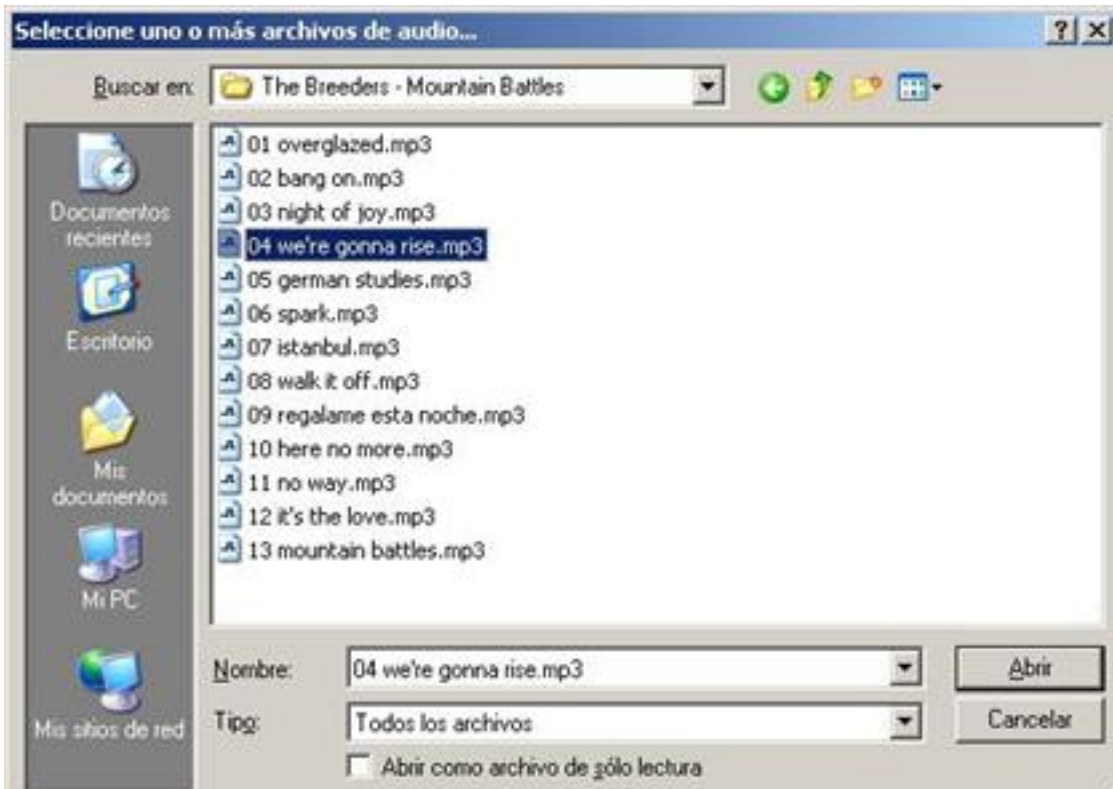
Seleccione uno o más archivos de audio...

? X

Buscar en: The Breeders - Mountain Battles

Documentos recientes

Escritorio

Mis documentos

Mi PC

Mis sitios de red

01 overglazed.mp3
02 bang on.mp3
03 night of joy.mp3
04 we're gonna rise.mp3
05 german studies.mp3
06 spark.mp3
07 istanbul.mp3
08 walk it off.mp3
09 regalame esta noche.mp3
10 here no more.mp3
11 no way.mp3
12 it's the love.mp3
13 mountain battles.mp3

Nombre: 04 we're gonna rise.mp3

Tipo: Todos los archivos

Abrir

Cancelar

Abrir como archivo de sólo lectura